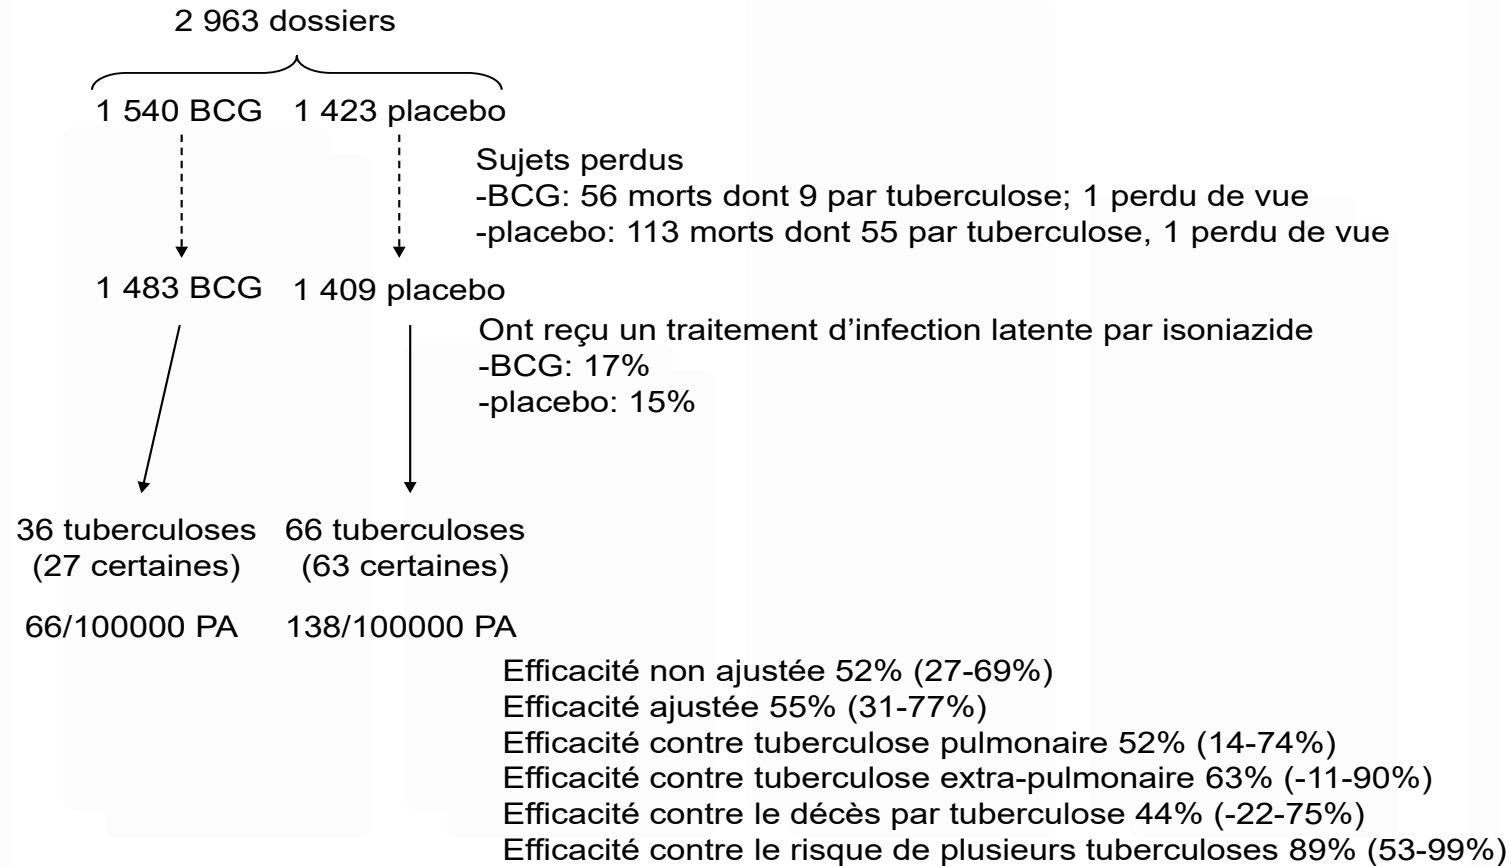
2 963 dossiers

1 540 BCG 1 423 placebo

Sujets perdus
-BCG: 56 morts dont 9 par tuberculose; 1 perdu de vue
-placebo: 113 morts dont 55 par tuberculose, 1 perdu de vue

1 483 BCG 1 409 placebo

Ont reçu un traitement d’infection latente par isoniazide
-BCG: 17%
-placebo: 15%

36 tuberculoses (27 certaines) 66 tuberculoses (63 certaines)

66/100000 PA 138/100000 PA

Efficacité non ajustée 52% (27-69%)
Efficacité ajustée 55% (31-77%)
Efficacité contre tuberculose pulmonaire 52% (14-74%)
Efficacité contre tuberculose extra-pulmonaire 63% (-11-90%)
Efficacité contre le décès par tuberculose 44% (-22-75%)
Efficacité contre le risque de plusieurs tuberculoses 89% (53-99%)